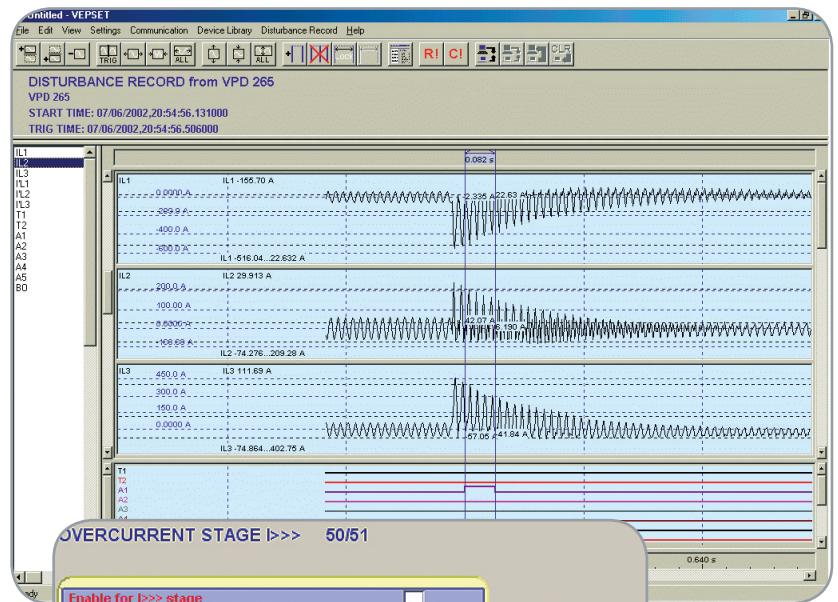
Untitled - VEPSET

File Edit View Settings Communication Device Library Disturbance Record Help

TRIG ALL ALL R! C! CLR

DISTURBANCE RECORD from VPD 265
VPD 265
START TIME: 07/06/2002,20:54:56.131000
TRIG TIME: 07/06/2002,20:54:56.506000

IL1
IL2
IL3
I'L1
I'L2
I'L3
T1
T2
A1
A2
A3
A4
A5
BO

0.082 s

IL1
IL1 -155.70 A
0.0000 A
-200.0 A
-400.0 A
-600.0 A
IL1 -516.04...22.632 A
2.335 A
22.63 A

IL2
IL2 29.913 A
200.0 A
100.00 A
0.0000 A
-100.00 A
IL2 -74.276...209.28 A
42.07 A
6.190 A

IL3
IL3 111.69 A
450.0 A
300.0 A
150.0 A
0.0000 A
IL3 -74.864...402.75 A
-57.05 A
41.84 A

T1
T2
A1
A2
A3
A4

0.640 s

OVERCURRENT STAGE I>>> 50/51

Enable for I>>> stage

ady